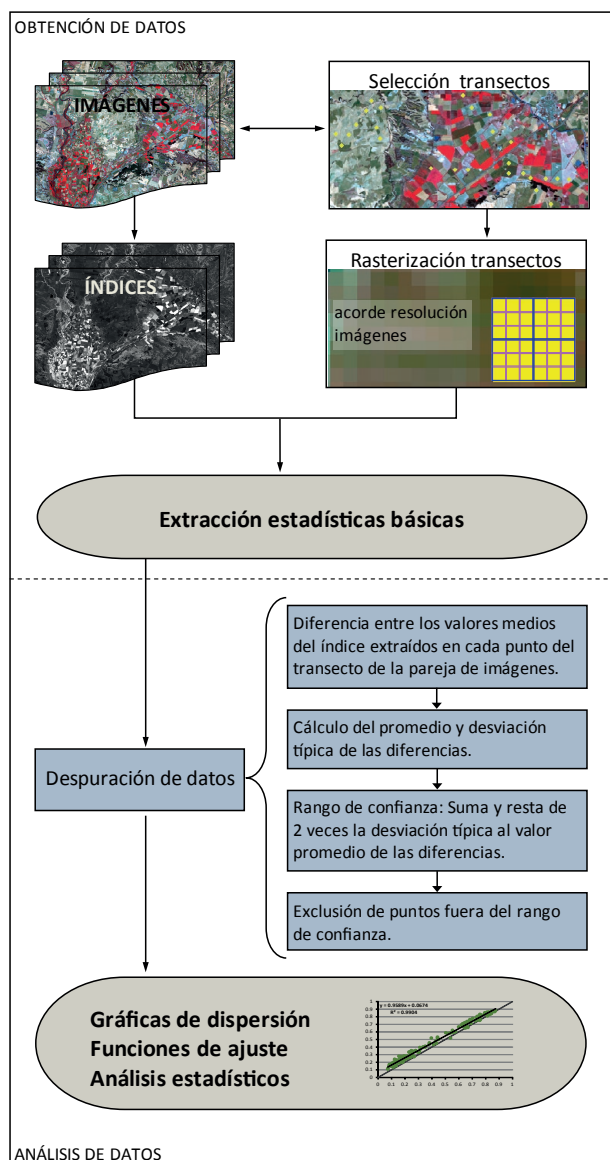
OBTENCIÓN DE DATOS

IMÁGENES

Selección transectos

ÍNDICES

Rasterización transectos

acorde resolución imágenes

Extracción estadísticas básicas

Despuración de datos

Diferencia entre los valores medios del índice extraídos en cada punto del transecto de la pareja de imágenes.

Cálculo del promedio y desviación típica de las diferencias.

Rango de confianza: Suma y resta de 2 veces la desviación típica al valor promedio de las diferencias.

Exclusión de puntos fuera del rango de confianza.

Gráficas de dispersión
Funciones de ajuste
Análisis estadísticos

y = 0.9589x + 0.0674
R² = 0.9904

ANÁLISIS DE DATOS